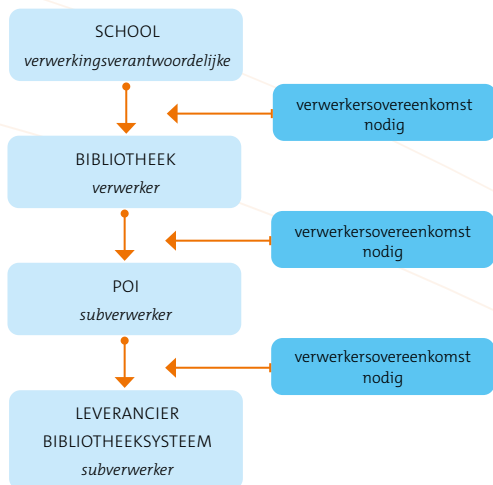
SCHOOL
*verwerkingsverantwoordelijke*

verwerkersovereenkomst nodig

BIBLIOTHEEK
*verwerker*

verwerkersovereenkomst nodig

POI
*subverwerker*

verwerkersovereenkomst nodig

LEVERANCIER
BIBLIOTHEEKSYSTEEM
*subverwerker*